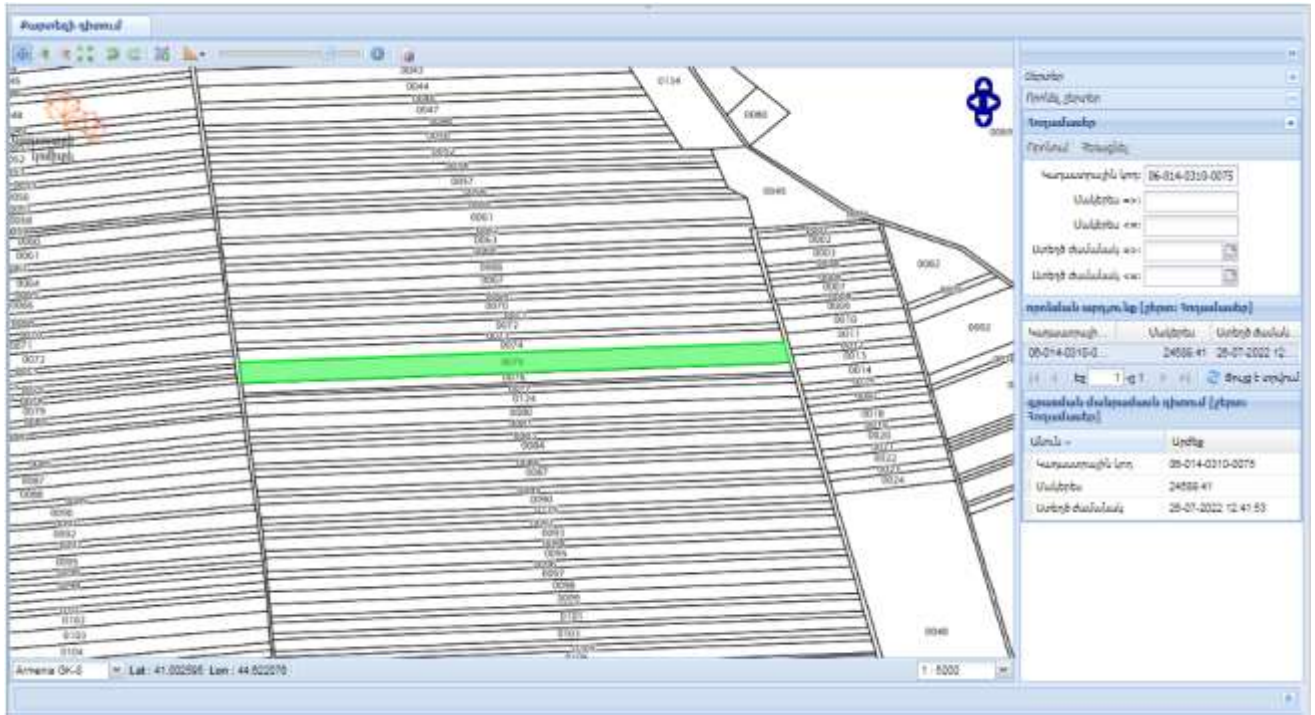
Քարտեզի դիտում

0043
0044
0045
0047
0134
0060
0061
0062
0063
0066
0067
0070
0072
0074
0075
0076
0124
0080
0084
0087
0090
0093
0095
0097
0098
0099
0101
0103
0049
0062
0063
0073
0074
0075
0076
0077
0079
0081
0082
0084
0087
0093
0095
0098
0099
0100
0102
0103
0104
0002
0003
0005
0006
0007
0009
0010
0011
0013
0014
0015
0018
0019
0020
0021
0022
0024
0046

Armenia GK-0 Lat : 41.002595 Lon : 44.622076 1 : 5000

Շերտեր
Ֆոնային շերտեր
Հողամասեր
Որոնում Չափագրել
Կադաստրային կոդ: 06-014-0310-0075
Մակերես >=:
Մակերես <=:
Ստեղծ. ժամանակ >=:
Ստեղծ. ժամանակ <=:
որոնման արդյունք [շերտ: Հողամասեր]
| Կադաստրային... | Մակերես | Ստեղծ. ժամանակ |
|---|---|---|
| 06-014-0310-0... | 24586.41 | 26-07-2022 12: |
Էջ 1 -ից 1 Ցույց է տրվում
օբյեկտի մանրամասն դիտում [շերտ: Հողամասեր]
| Անուն | Արժեք |
|---|---|
| Կադաստրային կոդ | 06-014-0310-0075 |
| Մակերես | 24586.41 |
| Ստեղծ. ժամանակ | 26-07-2022 12:41:53 |